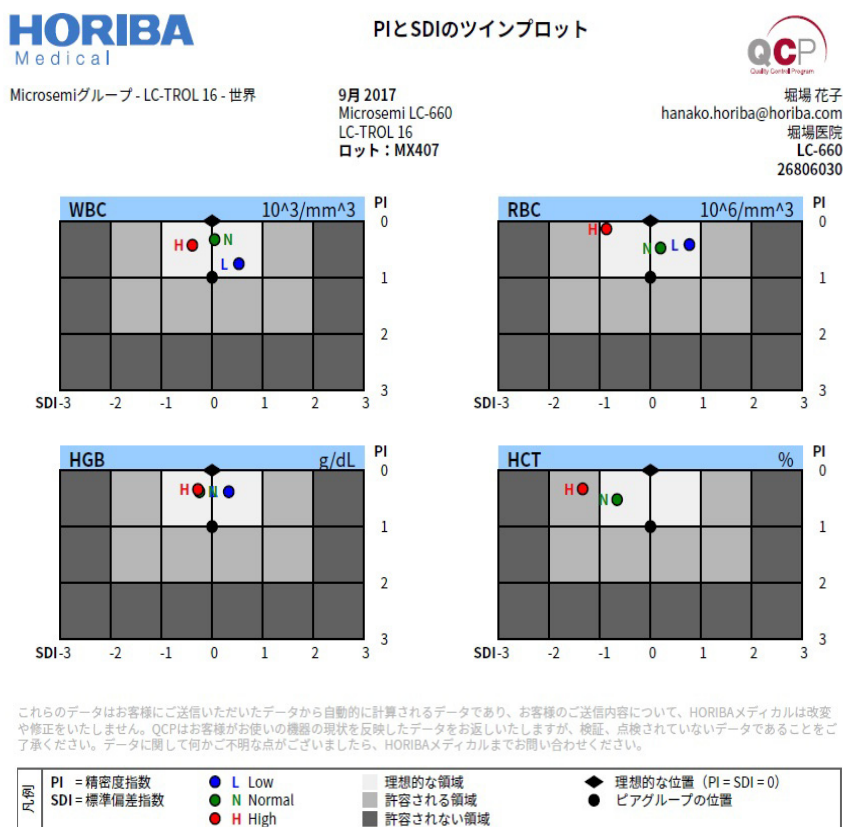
HORIBA
Medical

PIとSDIのツインプロット

QCP
Quality Control Program

Microsemiグループ - LC-TROL 16 - 世界

9月 2017
Microsemi LC-660
LC-TROL 16
ロット：MX407

堀場 花子
hanako.horiba@horiba.com
堀場医院
LC-660
26806030

WBC 10^3/mm^3
PI
0
1
2
3
H N L
SDI -3 -2 -1 0 1 2 3

RBC 10^6/mm^3
PI
0
1
2
3
H N L
SDI -3 -2 -1 0 1 2 3

HGB g/dL
PI
0
1
2
3
H N L
SDI -3 -2 -1 0 1 2 3

HCT %
PI
0
1
2
3
H N
SDI -3 -2 -1 0 1 2 3

これらのデータはお客様にご送信いただいたデータから自動的に計算されるデータであり、お客様のご送信内容について、HORIBAメディカルは改変や修正をいたしません。QCPはお客様がお使いの機器の現状を反映したデータをお返しいたしますが、検証、点検されていないデータであることをご了承ください。データに関して何かご不明な点がございましたら、HORIBAメディカルまでお問い合わせください。

凡例
PI = 精密度指数
SDI = 標準偏差指数
L Low
N Normal
H High
理想的な領域
許容される領域
許容されない領域
理想的な位置（PI = SDI = 0）
ピアグループの位置